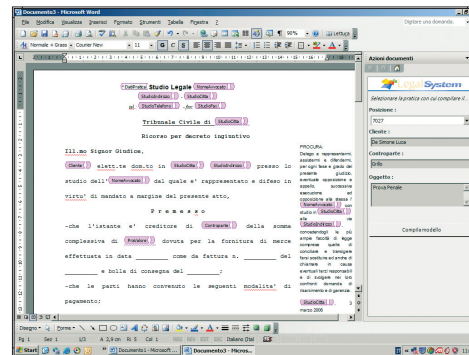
Documento3 - Microsoft Word

File Modifica Visualizza Inserisci Formato Strumenti Tabella Finestra ?

Digitare una domanda.

Normale + Grasso Courier New 11 G C S

Azioni documenti

LegalSystem

Selezionare la pratica con cui compilare il...

Posizione :
7027

Cliente :
De Simone Luca

Controparte :
Grillo

Oggetto :
Prova Penale

Compila modello

DatiPratica Studio Legale NomeAvvocato
StudioIndirizzo StudioCitta
tel. StudioTelefono fax StudioFax

Tribunale Civile di StudioCitta

Ricorso per decreto ingiuntivo

Ill.mo Signor Giudice,

Cliente elett.te dom.to in StudioCitta StudioIndirizzo presso lo studio dell' NomeAvvocato dal quale e' rappresentato e difeso in virtu' di mandato a margine del presente atto,

P r e m e s s o

-che l'istante e' creditore di Controparte della somma complessiva di Procedure dovuta per la fornitura di merce effettuata in data ________ come da fattura n. ________ del ________ e bolla di consegna del ________;

-che le parti hanno convenuto le seguenti modalita' di pagamento;

PROCURA
Delego a rappresentarmi, assistermi e difendermi, per ogni fase e grado del presente giudizio, eventuale opposizione e appello, successiva esecuzione ed opposizione alla stessa l' NomeAvvocato con studio in StudioCitta alla StudioIndirizzo concedendogli le più ampie facoltà di legge compresa quella di conciliare e transigere farsi sostituire ed anche di chiamare in causa eventuali terzi responsabili e di eleggere nel loro confronti domanda di riconvenzione e di garanzia.

StudioCitta 3 marzo 2006

Disegno Forme

Pg 1 Sez 1 1/3 A 2,9 cm Ri 5 Col 1 REG REV EST SSC Italiano (Ital

Start Documento1 - Microsoft... Documento3 - Micros...